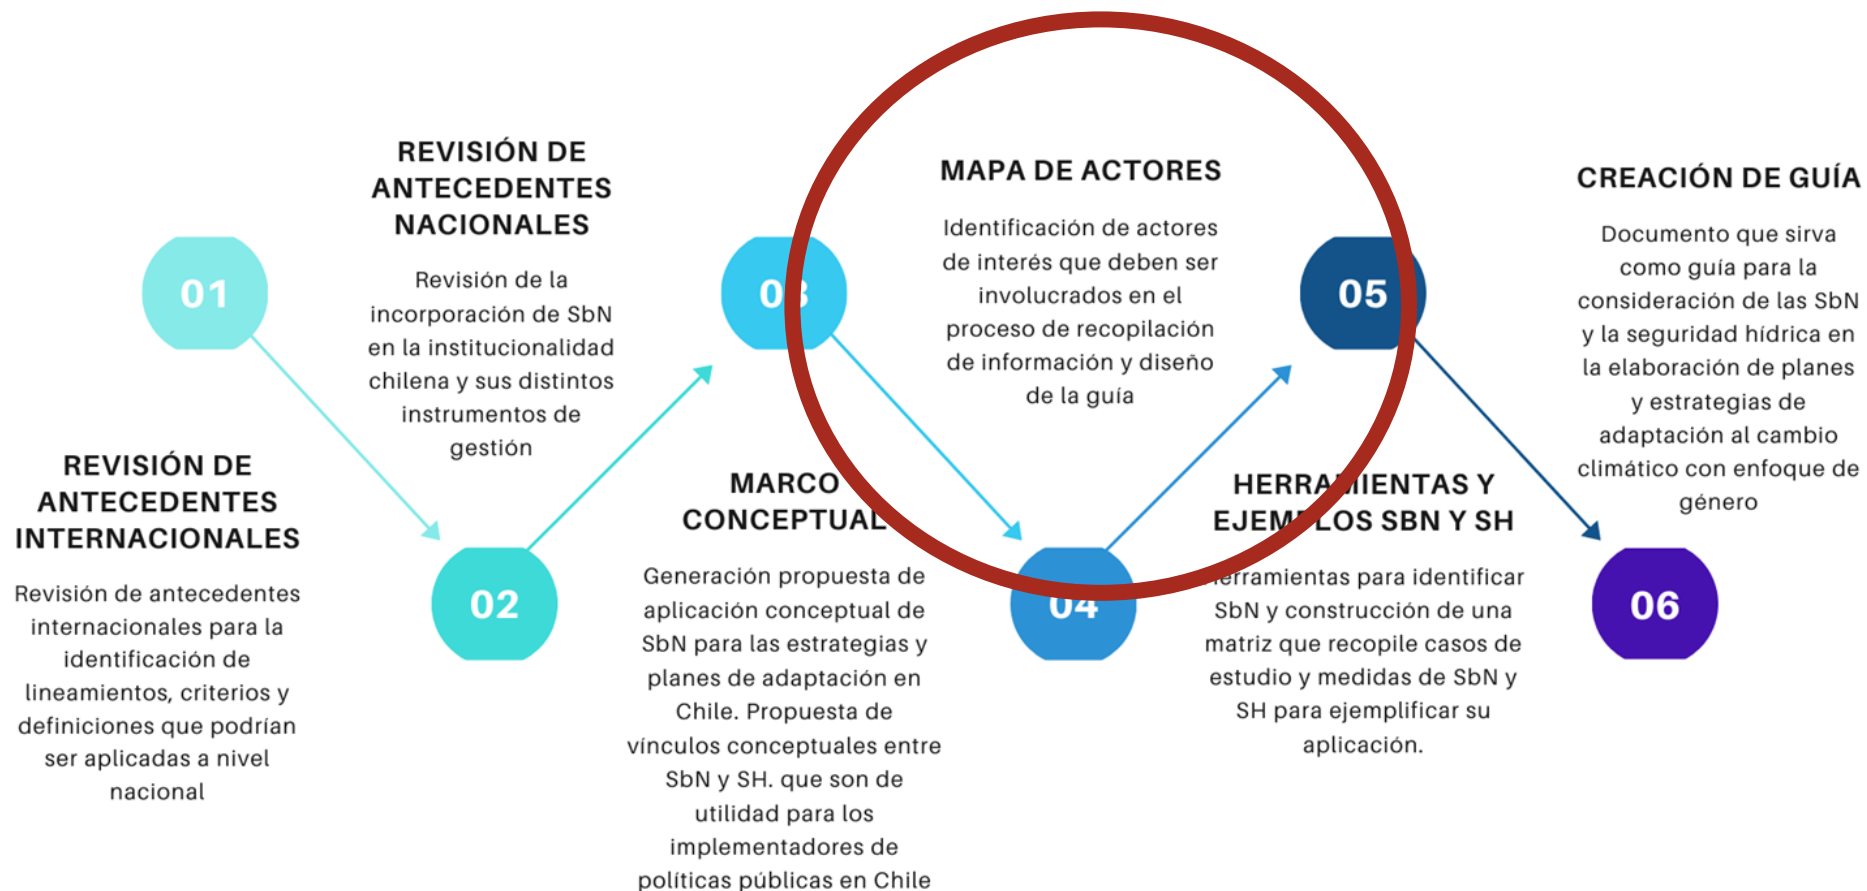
01

REVISIÓN DE ANTECEDENTES INTERNACIONALES

Revisión de antecedentes internacionales para la identificación de lineamientos, criterios y definiciones que podrían ser aplicadas a nivel nacional

REVISIÓN DE ANTECEDENTES NACIONALES

Revisión de la incorporación de SbN en la institucionalidad chilena y sus distintos instrumentos de gestión

02

0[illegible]

MARCO CONCEPTUAL

Generación propuesta de aplicación conceptual de SbN para las estrategias y planes de adaptación en Chile. Propuesta de vínculos conceptuales entre SbN y SH. que son de utilidad para los implementadores de políticas públicas en Chile

MAPA DE ACTORES

Identificación de actores de interés que deben ser involucrados en el proceso de recopilación de información y diseño de la guía

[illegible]

HERRA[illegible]IENTAS Y EJEM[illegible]LOS SBN Y SH

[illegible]erramientas para identificar SbN y construcción de una matriz que recopile casos de estudio y medidas de SbN y SH para ejemplificar su aplicación.

05

CREACIÓN DE GUÍA

Documento que sirva como guía para la consideración de las SbN y la seguridad hídrica en la elaboración de planes y estrategias de adaptación al cambio climático con enfoque de género

06